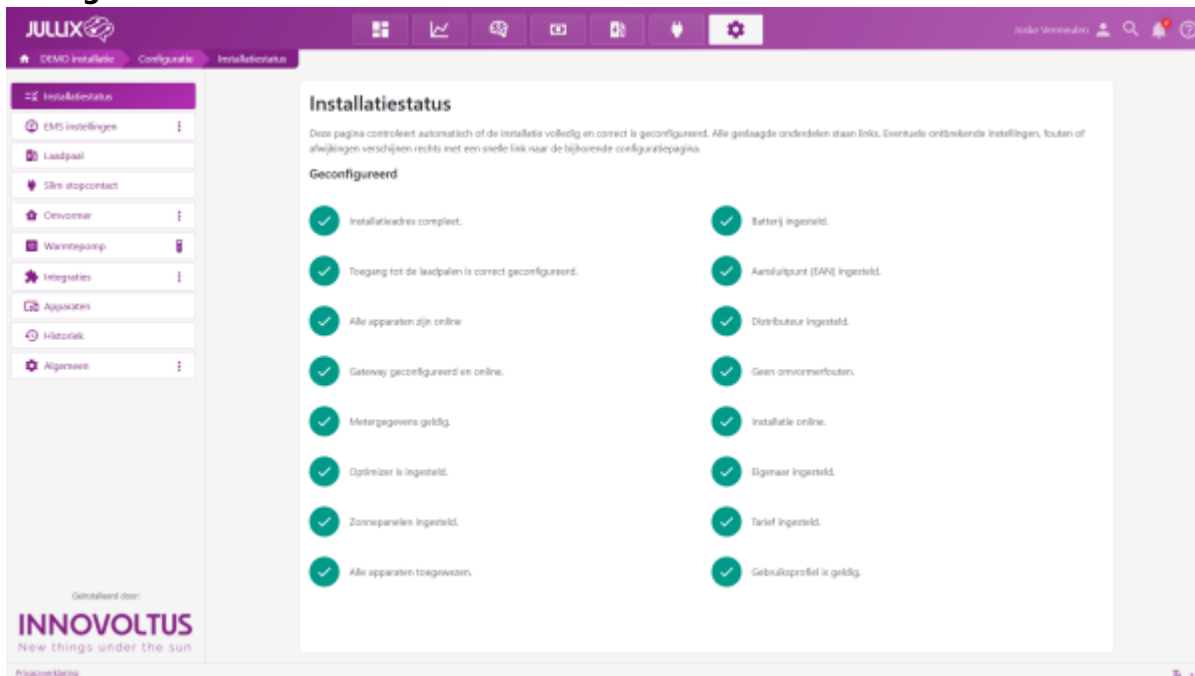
JULLIX

Joske Vermeulen

DEMO installatie Configuratie Installatiestatus

Installatiestatus
EMS instellingen
Laadpaal
Slim stopcontact
Omvormer
Warmtepomp
Integraties
Apparaten
Historiek
Algemeen

Geïnstalleerd door:
INNOVOLTUS
New things under the sun

Installatiestatus

Deze pagina controleert automatisch of de installatie volledig en correct is geconfigureerd. Alle geslaagde onderdelen staan links. Eventuele ontbrekende instellingen, fouten of afwijkingen verschijnen rechts met een snelle link naar de bijhorende configuratiepagina.

Geconfigureerd

Installatieadres compleet.

Toegang tot de laadpalen is correct geconfigureerd.

Alle apparaten zijn online

Gateway geconfigureerd en online.

Metergegevens geldig.

Optimizer is ingesteld.

Zonnepanelen ingesteld.

Alle apparaten toegewezen.

Batterij ingesteld.

Aansluitpunt (EAN) ingesteld.

Distributeur ingesteld.

Geen omvormerfouten.

Installatie online.

Eigenaar ingesteld.

Tarief ingesteld.

Gebruiksprofiel is geldig.

Privacyverklaring